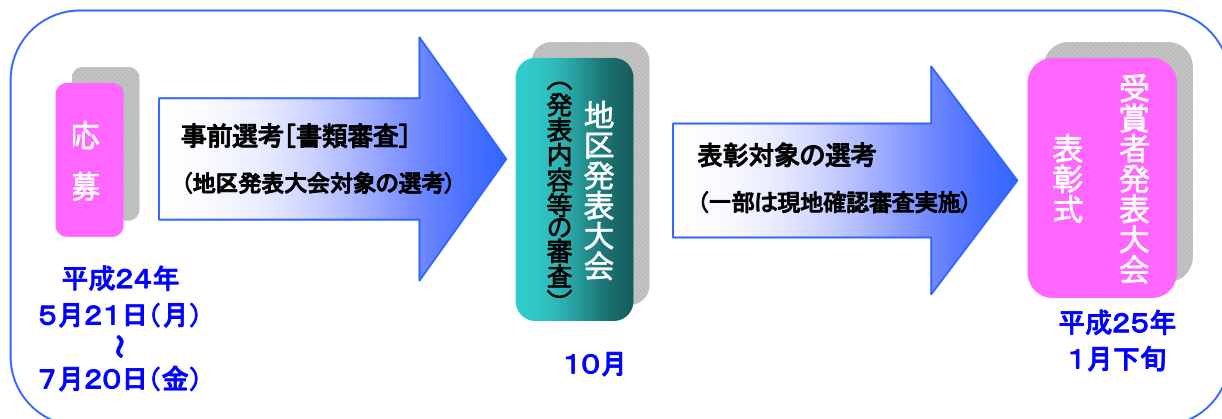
応募

平成24年
5月21日（月）
～
7月20日（金）

事前選考［書類審査］
（地区発表大会対象の選考）

地区発表大会
（発表内容等の審査）

10月

表彰対象の選考
（一部は現地確認審査実施）

受賞者発表大会
表彰式

平成25年
1月下旬